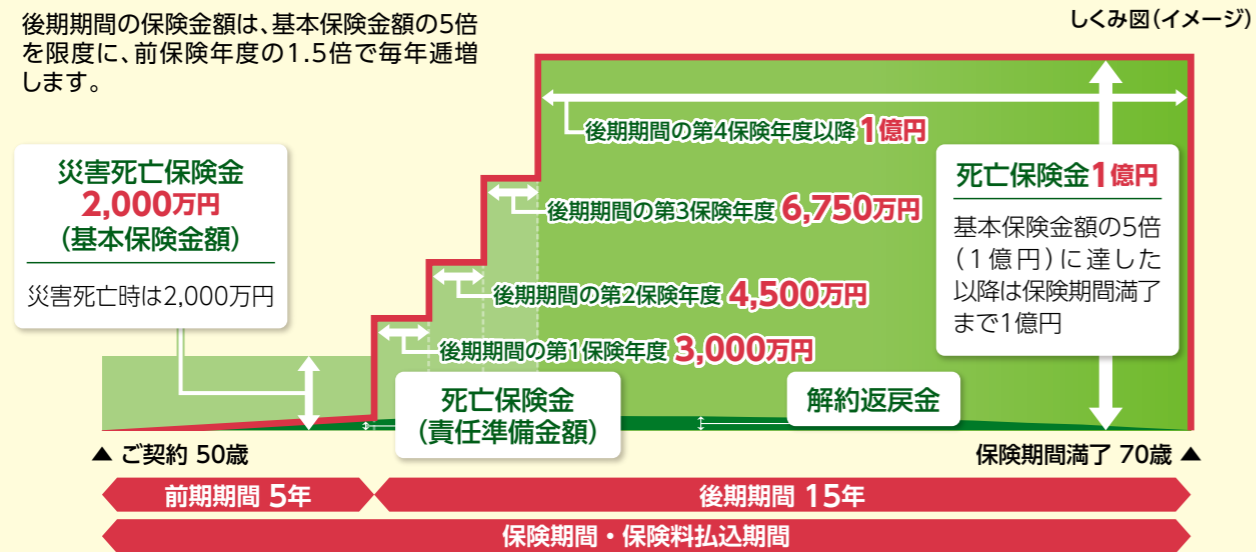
後期期間の保険金額は、基本保険金額の5倍を限度に、前保険年度の1.5倍で毎年逓増します。

しくみ図（イメージ）

災害死亡保険金
2,000万円
（基本保険金額）
災害死亡時は2,000万円

後期期間の第4保険年度以降 1億円

後期期間の第3保険年度 6,750万円

後期期間の第2保険年度 4,500万円

後期期間の第1保険年度 3,000万円

死亡保険金1億円
基本保険金額の5倍（1億円）に達した以降は保険期間満了まで1億円

死亡保険金
（責任準備金額）

解約返戻金

▲ ご契約 50歳

保険期間満了 70歳 ▲

前期期間 5年

後期期間 15年

保険期間・保険料払込期間